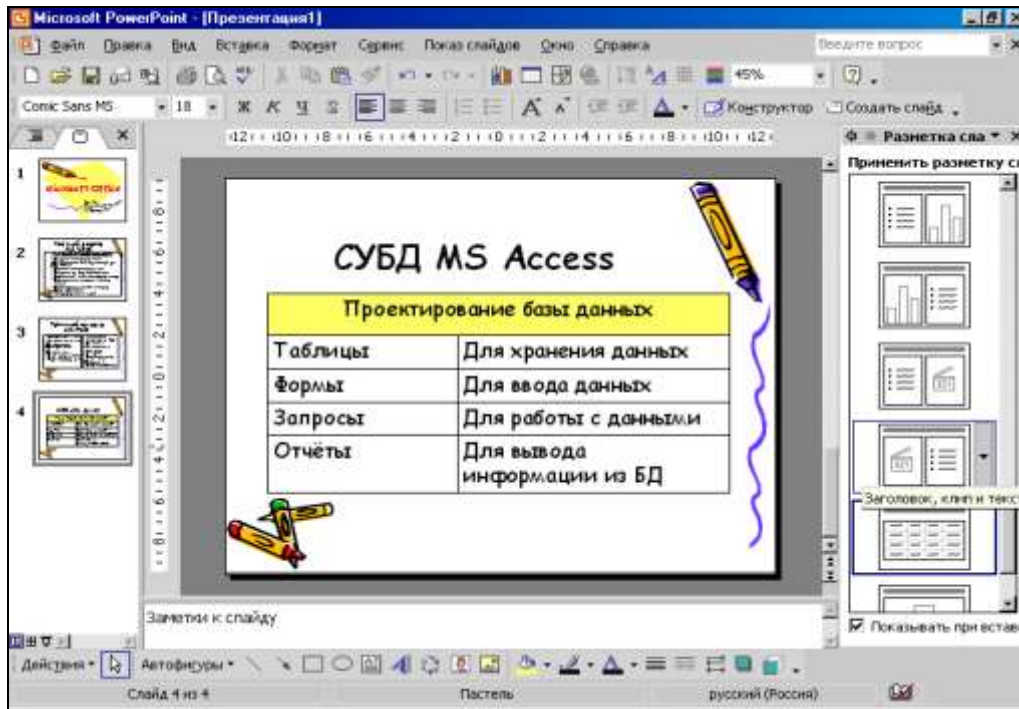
Microsoft PowerPoint - [Презентация1]

Файл Правка Вид Вставка Формат Сервис Показ слайдов Окно Справка

Введите вопрос

45%

Comic Sans MS 18 Ж К Ч S Конструктор Создать слайд

Разметка сла

Применить разметку сл

1

2

3

4

СУБД MS Access

| Проектирование базы данных | |
|---|---|
| Таблицы | Для хранения данных |
| Формы | Для ввода данных |
| Запросы | Для работы с данными |
| Отчёты | Для вывода информации из БД |

Заголовок, клип и текст

Заметки к слайду

Показывать при вставке

Действия Автофигуры

Слайд 4 из 4 Пастель русский (Россия)